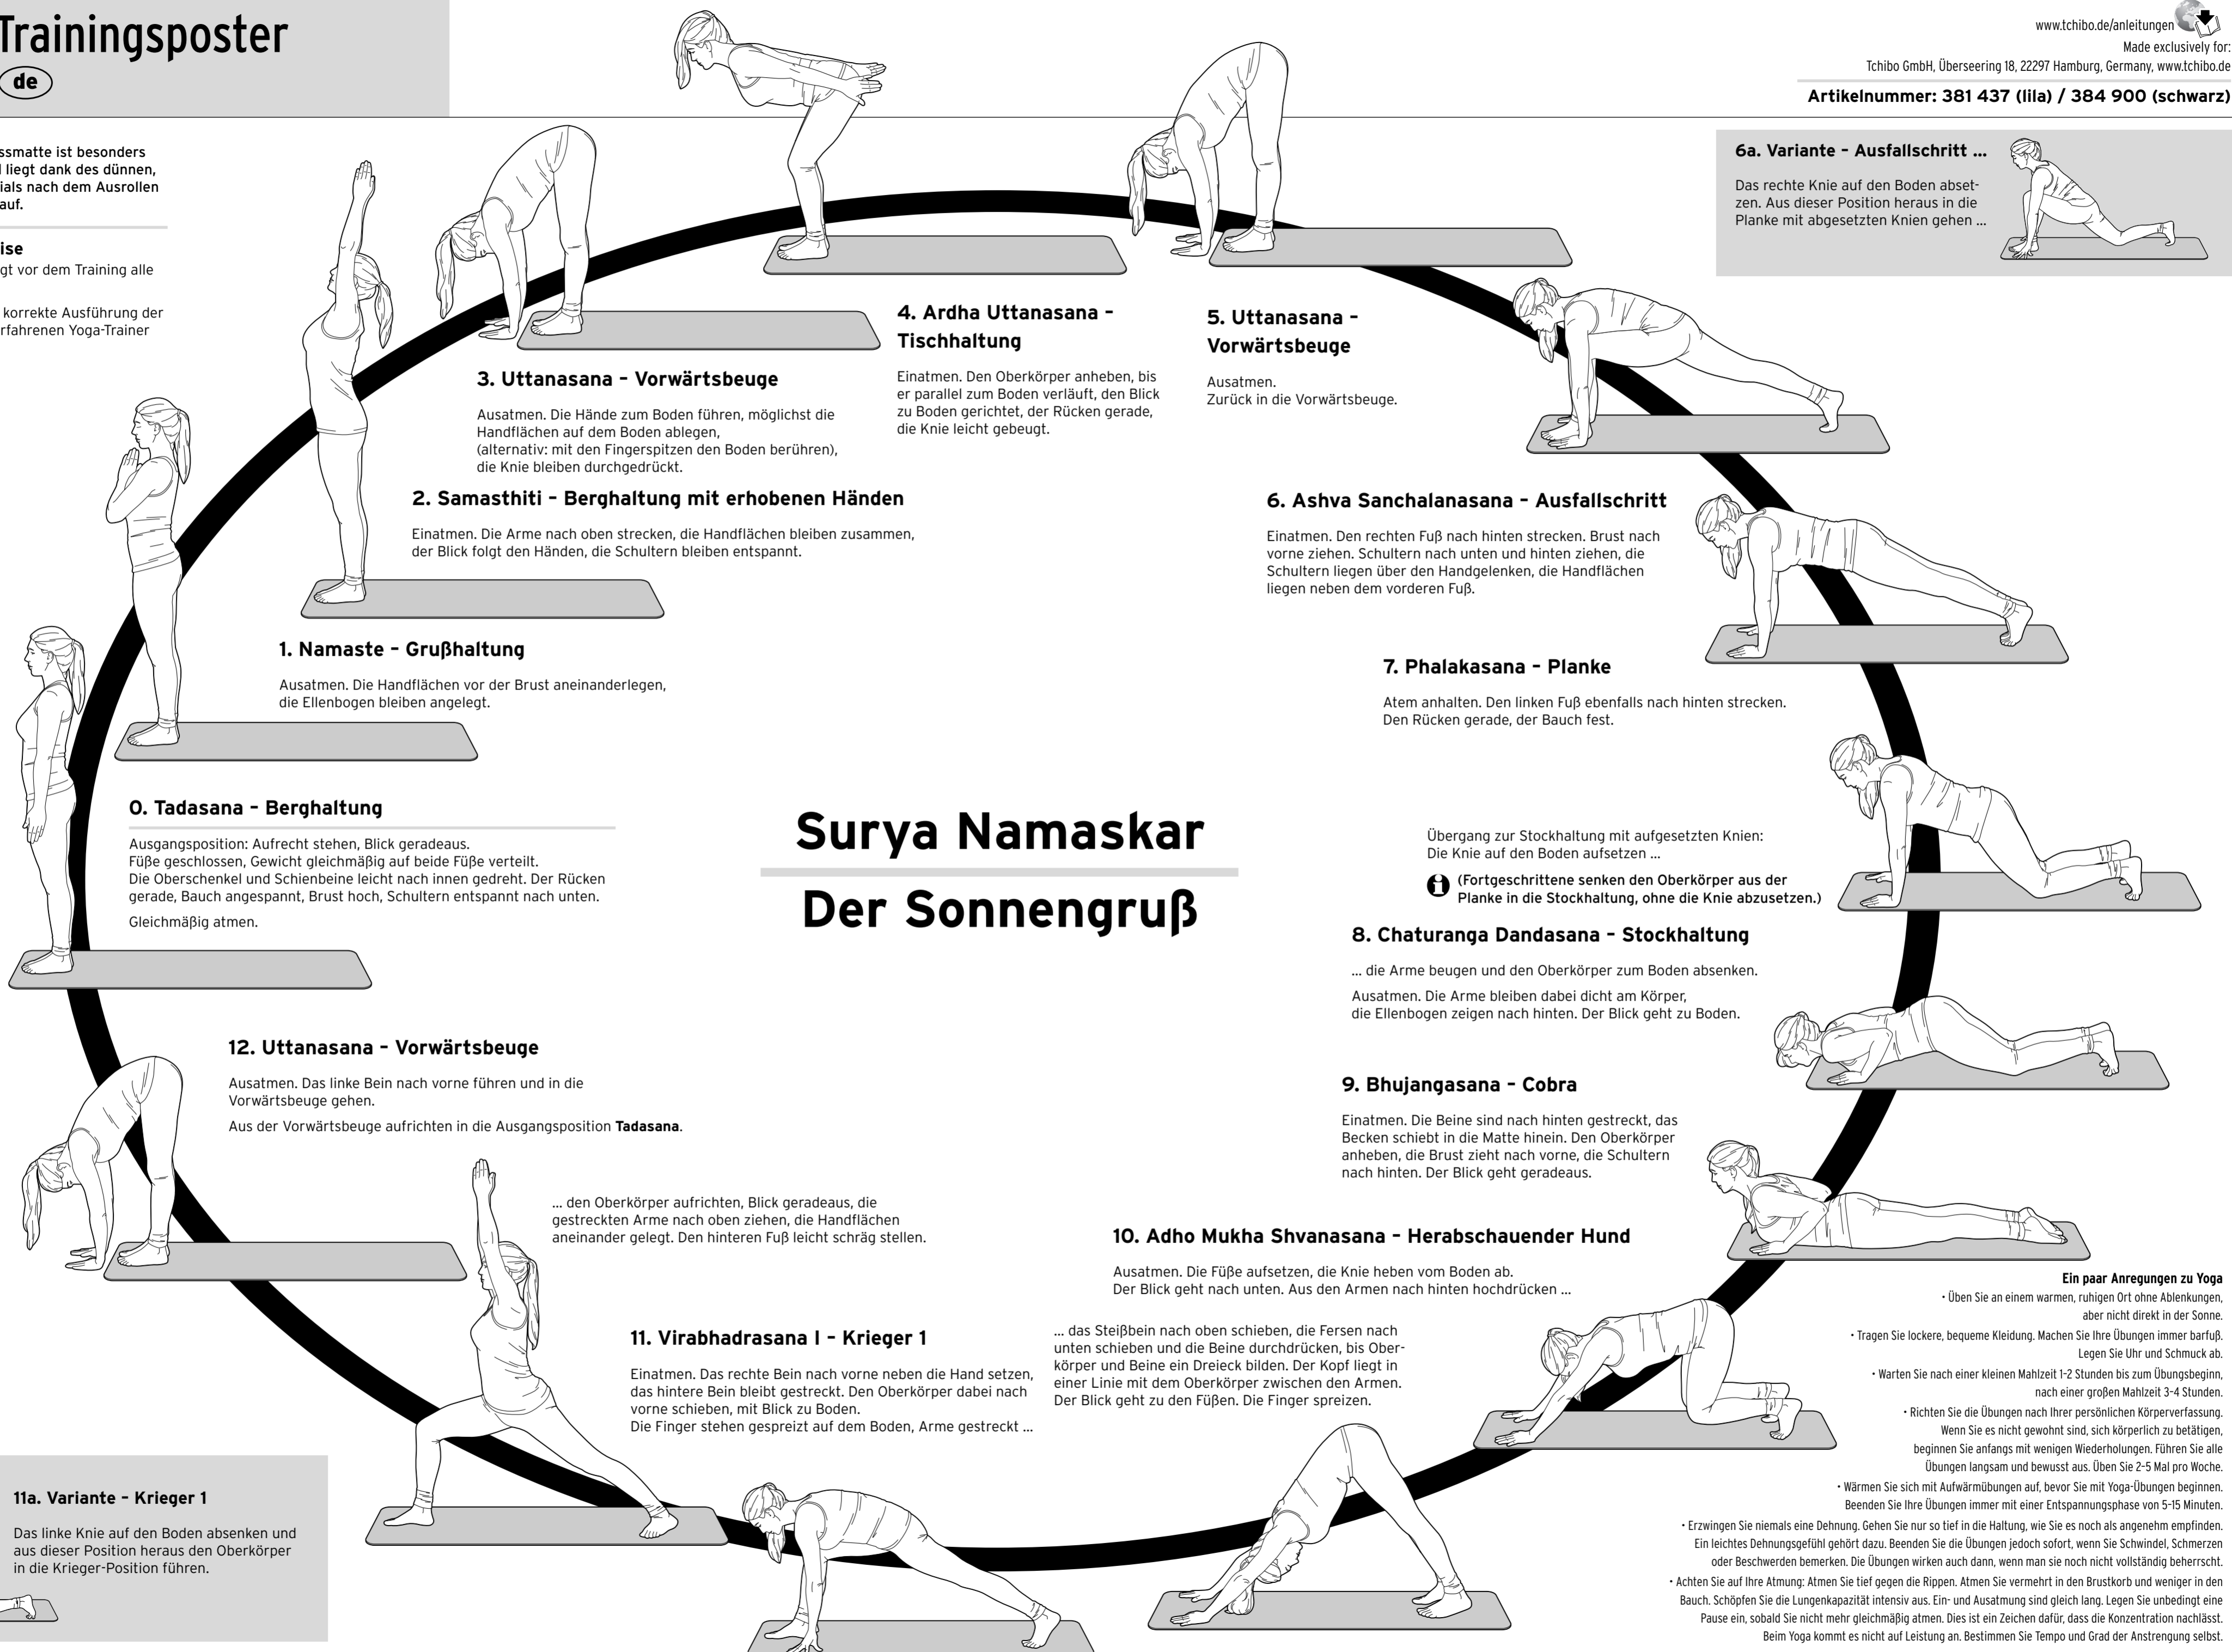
Trainingsposter
de

www.tchibo.de/anleitungen
Made exclusively for:
Tchibo GmbH, Überseering 18, 22297 Hamburg, Germany, www.tchibo.de
Artikelnummer: 381 437 (lila) / 384 900 (schwarz)

ssmatte ist besonders
liegt dank des dünnen,
ials nach dem Ausrollen
auf.

ise
gt vor dem Training alle

korrekte Ausführung der
rfahrenen Yoga-Trainer

6a. Variante – Ausfallschritt ...
Das rechte Knie auf den Boden absetzen. Aus dieser Position heraus in die Planke mit abgesetzten Knien gehen ...

4. Ardha Uttanasana – Tischhaltung
Einatmen. Den Oberkörper anheben, bis er parallel zum Boden verläuft, den Blick zu Boden gerichtet, der Rücken gerade, die Knie leicht gebeugt.

5. Uttanasana – Vorwärtsbeuge
Ausatmen.
Zurück in die Vorwärtsbeuge.

3. Uttanasana – Vorwärtsbeuge
Ausatmen. Die Hände zum Boden führen, möglichst die Handflächen auf dem Boden ablegen, (alternativ: mit den Fingerspitzen den Boden berühren), die Knie bleiben durchgedrückt.

2. Samasthiti – Berghaltung mit erhobenen Händen
Einatmen. Die Arme nach oben strecken, die Handflächen bleiben zusammen, der Blick folgt den Händen, die Schultern bleiben entspannt.

6. Ashva Sanchalanasana – Ausfallschritt
Einatmen. Den rechten Fuß nach hinten strecken. Brust nach vorne ziehen. Schultern nach unten und hinten ziehen, die Schultern liegen über den Handgelenken, die Handflächen liegen neben dem vorderen Fuß.

1. Namaste – Grußhaltung
Ausatmen. Die Handflächen vor der Brust aneinanderlegen, die Ellenbogen bleiben angelegt.

7. Phalakasana – Planke
Atem anhalten. Den linken Fuß ebenfalls nach hinten strecken. Den Rücken gerade, der Bauch fest.

0. Tadasana – Berghaltung
Ausgangsposition: Aufrecht stehen, Blick geradeaus.
Füße geschlossen, Gewicht gleichmäßig auf beide Füße verteilt.
Die Oberschenkel und Schienbeine leicht nach innen gedreht. Der Rücken gerade, Bauch angespannt, Brust hoch, Schultern entspannt nach unten.
Gleichmäßig atmen.

Surya Namaskar
Der Sonnengruß

Übergang zur Stockhaltung mit aufgesetzten Knien:
Die Knie auf den Boden aufsetzen ...
(Fortgeschrittene senken den Oberkörper aus der Planke in die Stockhaltung, ohne die Knie abzusetzen.)

8. Chaturanga Dandasana – Stockhaltung
... die Arme beugen und den Oberkörper zum Boden absenken.
Ausatmen. Die Arme bleiben dabei dicht am Körper, die Ellenbogen zeigen nach hinten. Der Blick geht zu Boden.

12. Uttanasana – Vorwärtsbeuge
Ausatmen. Das linke Bein nach vorne führen und in die Vorwärtsbeuge gehen.
Aus der Vorwärtsbeuge aufrichten in die Ausgangsposition **Tadasana**.

9. Bhujangasana – Cobra
Einatmen. Die Beine sind nach hinten gestreckt, das Becken schiebt in die Matte hinein. Den Oberkörper anheben, die Brust zieht nach vorne, die Schultern nach hinten. Der Blick geht geradeaus.

... den Oberkörper aufrichten, Blick geradeaus, die gestreckten Arme nach oben ziehen, die Handflächen aneinander gelegt. Den hinteren Fuß leicht schräg stellen.

10. Adho Mukha Shvanasana – Herabschauender Hund
Ausatmen. Die Füße aufsetzen, die Knie heben vom Boden ab. Der Blick geht nach unten. Aus den Armen nach hinten hochdrücken ...

11. Virabhadrasana I – Krieger 1
Einatmen. Das rechte Bein nach vorne neben die Hand setzen, das hintere Bein bleibt gestreckt. Den Oberkörper dabei nach vorne schieben, mit Blick zu Boden.
Die Finger stehen gespreizt auf dem Boden, Arme gestreckt ...

... das Steißbein nach oben schieben, die Fersen nach unten schieben und die Beine durchdrücken, bis Oberkörper und Beine ein Dreieck bilden. Der Kopf liegt in einer Linie mit dem Oberkörper zwischen den Armen. Der Blick geht zu den Füßen. Die Finger spreizen.

11a. Variante – Krieger 1
Das linke Knie auf den Boden absenken und aus dieser Position heraus den Oberkörper in die Krieger-Position führen.

Ein paar Anregungen zu Yoga
• Üben Sie an einem warmen, ruhigen Ort ohne Ablenkungen, aber nicht direkt in der Sonne.
• Tragen Sie lockere, bequeme Kleidung. Machen Sie Ihre Übungen immer barfuß. Legen Sie Uhr und Schmuck ab.
• Warten Sie nach einer kleinen Mahlzeit 1-2 Stunden bis zum Übungsbeginn, nach einer großen Mahlzeit 3-4 Stunden.
• Richten Sie die Übungen nach Ihrer persönlichen Körperverfassung. Wenn Sie es nicht gewohnt sind, sich körperlich zu betätigen, beginnen Sie anfangs mit wenigen Wiederholungen. Führen Sie alle Übungen langsam und bewusst aus. Üben Sie 2-5 Mal pro Woche.
• Wärmen Sie sich mit Aufwärmübungen auf, bevor Sie mit Yoga-Übungen beginnen. Beenden Sie Ihre Übungen immer mit einer Entspannungsphase von 5-15 Minuten.
• Erzwingen Sie niemals eine Dehnung. Gehen Sie nur so tief in die Haltung, wie Sie es noch als angenehm empfinden. Ein leichtes Dehnungsgefühl gehört dazu. Beenden Sie die Übungen jedoch sofort, wenn Sie Schwindel, Schmerzen oder Beschwerden bemerken. Die Übungen wirken auch dann, wenn man sie noch nicht vollständig beherrscht.
• Achten Sie auf Ihre Atmung: Atmen Sie tief gegen die Rippen. Atmen Sie vermehrt in den Brustkorb und weniger in den Bauch. Schöpfen Sie die Lungenkapazität intensiv aus. Ein- und Ausatmung sind gleich lang. Legen Sie unbedingt eine Pause ein, sobald Sie nicht mehr gleichmäßig atmen. Dies ist ein Zeichen dafür, dass die Konzentration nachlässt. Beim Yoga kommt es nicht auf Leistung an. Bestimmen Sie Tempo und Grad der Anstrengung selbst.